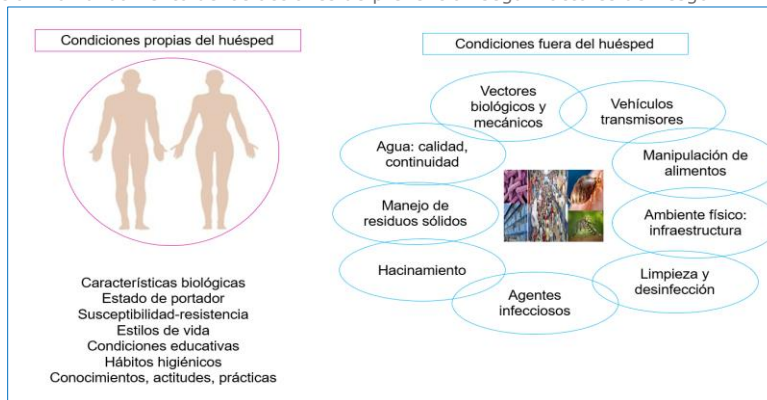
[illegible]

Condiciones propias del huésped

Características biológicas
Estado de portador
Susceptibilidad-resistencia
Estilos de vida
Condiciones educativas
Hábitos higiénicos
Conocimientos, actitudes, prácticas

Condiciones fuera del huésped

Vectores biológicos y mecánicos

Vehículos transmisores

Agua: calidad, continuidad

Manipulación de alimentos

Manejo de residuos sólidos

Ambiente físico: infraestructura

Hacinamiento

Limpieza y desinfección

Agentes infecciosos